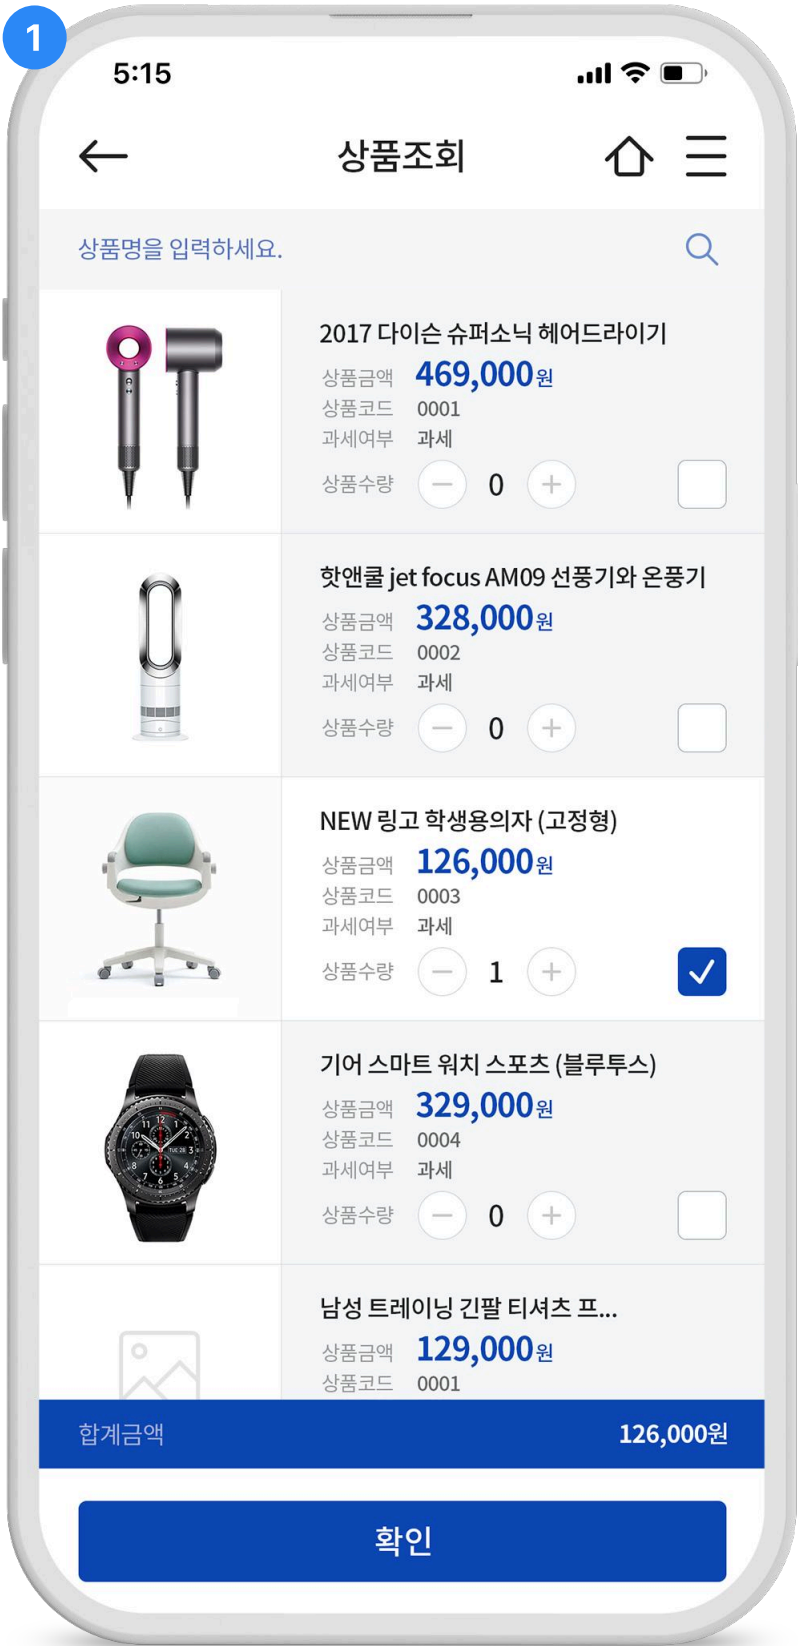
1

5:15

상품조회

상품명을 입력하세요.

2017 다이슨 슈퍼소닉 헤어드라이기
상품금액 469,000원
상품코드 0001
과세여부 과세
상품수량 0

핫앤쿨 jet focus AM09 선풍기와 온풍기
상품금액 328,000원
상품코드 0002
과세여부 과세
상품수량 0

NEW 링고 학생용의자 (고정형)
상품금액 126,000원
상품코드 0003
과세여부 과세
상품수량 1

기어 스마트 워치 스포츠 (블루투스)
상품금액 329,000원
상품코드 0004
과세여부 과세
상품수량 0

남성 트레이닝 긴팔 티셔츠 프...
상품금액 129,000원
상품코드 0001

합계금액 126,000원

확인